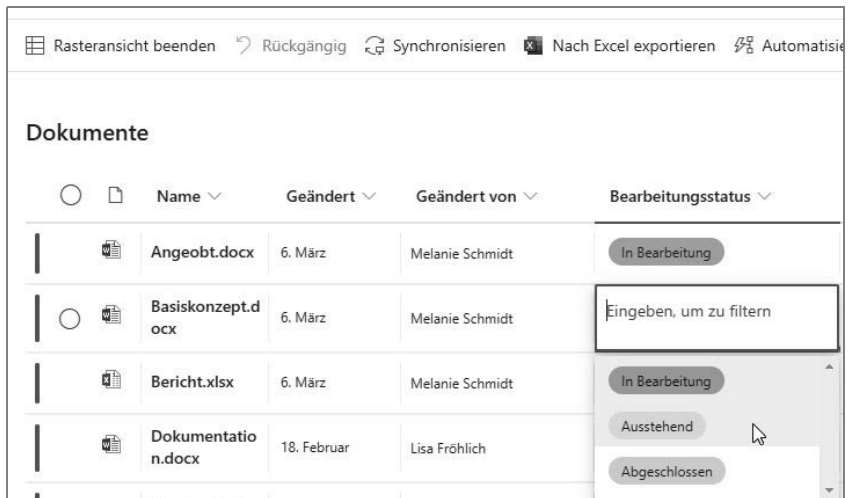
Rasteransicht beenden Rückgängig Synchronisieren Nach Excel exportieren Automatisie

Dokumente

| | Name | Geändert | Geändert von | Bearbeitungsstatus |
|---|---|---|---|---|
| | Angeobt.docx | 6. März | Melanie Schmidt | In Bearbeitung |
| | Basiskonzept.docx | 6. März | Melanie Schmidt | Eingeben, um zu filtern |
| | Bericht.xlsx | 6. März | Melanie Schmidt | In Bearbeitung |
| | Dokumentation.docx | 18. Februar | Lisa Fröhlich | Ausstehend |
| | | | | Abgeschlossen |